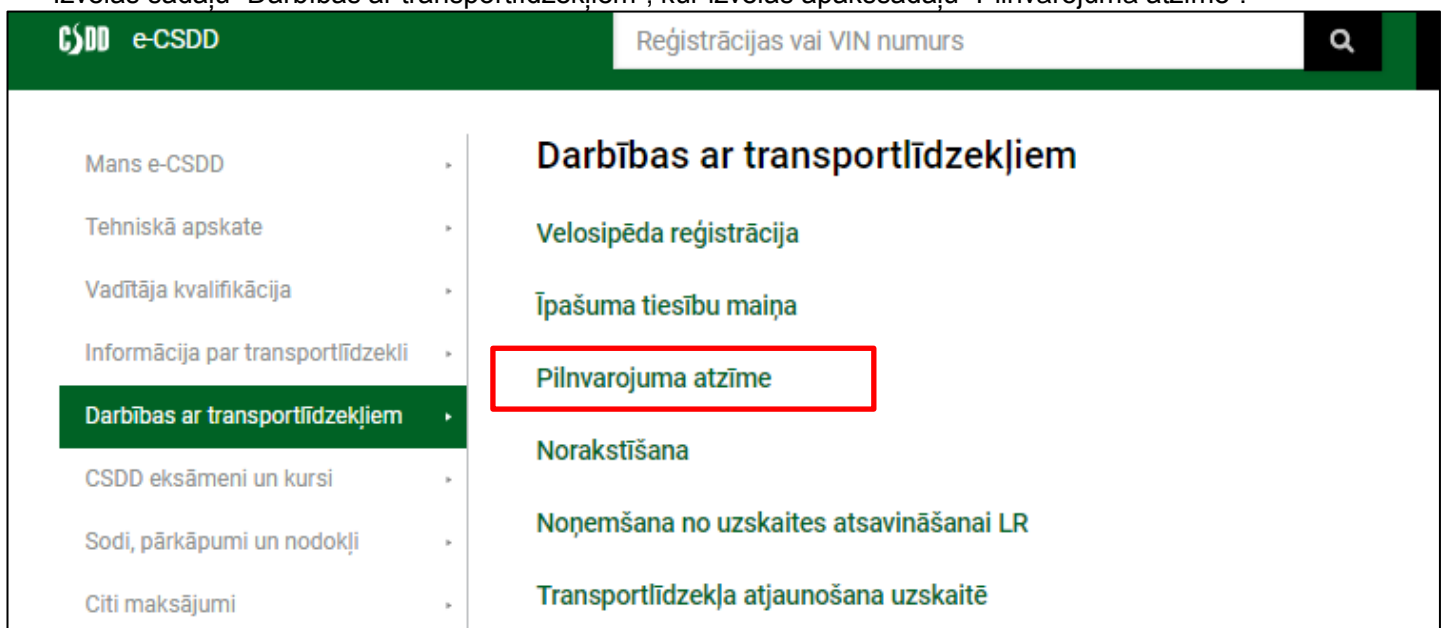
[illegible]

CSDD e-CSDD

Reģistrācijas vai VIN numurs

Mans e-CSDD

Tehniskā apskate

Vadītāja kvalifikācija

Informācija par transportlīdzekli

Darbības ar transportlīdzekļiem

CSDD eksāmeni un kursi

Sodi, pārkāpumi un nodokļi

Citi maksājumi

Darbības ar transportlīdzekļiem

Velosipēda reģistrācija

Īpašuma tiesību maiņa

Pilnvarojuma atzīme

Norakstīšana

Noņemšana no uzskaites atsavināšanai LR

Transportlīdzekļa atjaunošana uzskaitē